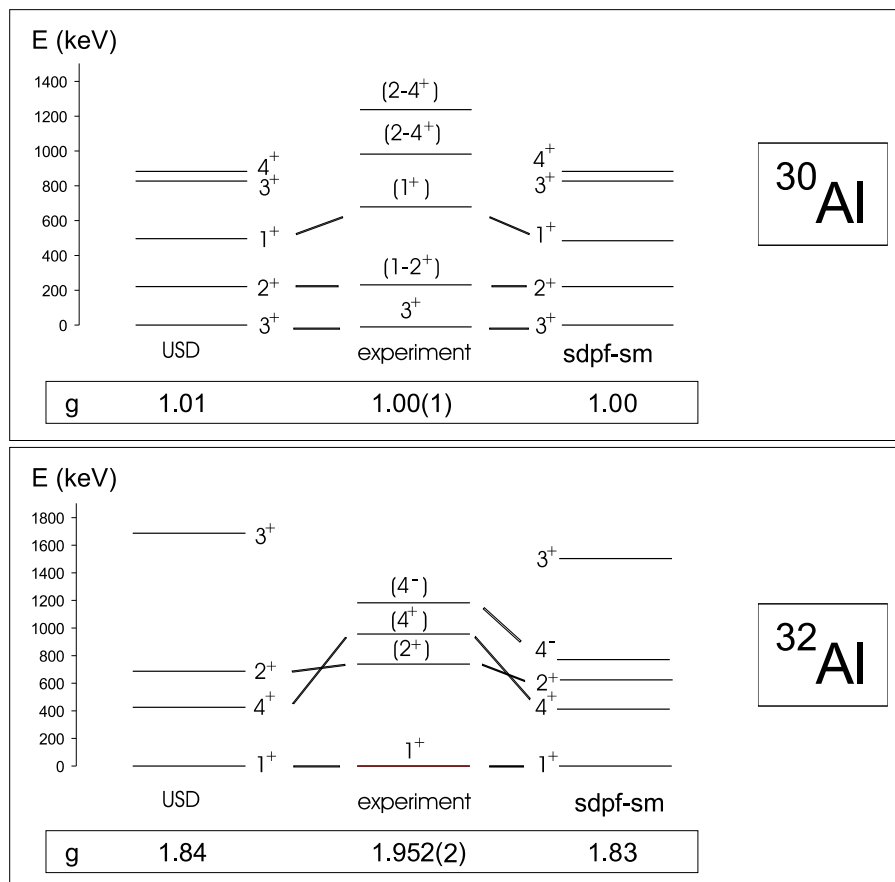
E (keV)

1400
1200
1000
800
600
400
200
0

$4^+$
$3^+$
$1^+$
$2^+$
$3^+$

$(2\text{-}4^+)$
$(2\text{-}4^+)$
$(1^+)$
$(1\text{-}2^+)$
$3^+$

$4^+$
$3^+$
$1^+$
$2^+$
$3^+$

USD experiment sdpf-sm

$^{30}Al$

| g | 1.01 | 1.00(1) | 1.00 |
|---|---|---|---|

E (keV)

1800
1600
1400
1200
1000
800
600
400
200
0

$3^+$
$2^+$
$4^+$
$1^+$

$(4^-)$
$(4^+)$
$(2^+)$
$1^+$

$3^+$
$4^-$
$2^+$
$4^+$
$1^+$

USD experiment sdpf-sm

$^{32}Al$

| g | 1.84 | 1.952(2) | 1.83 |
|---|---|---|---|